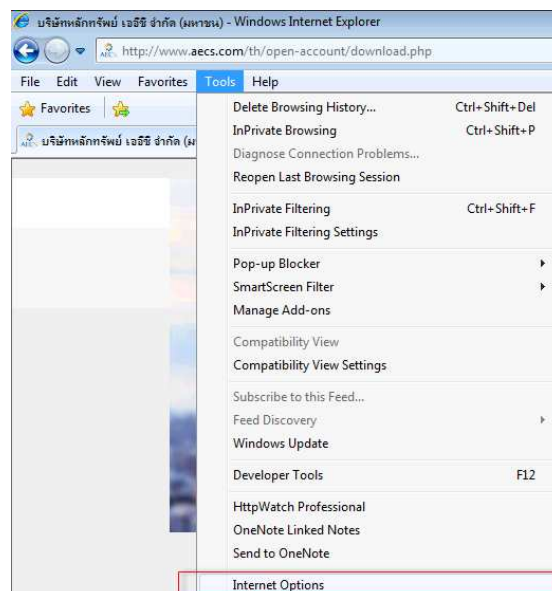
บริษัทหลักทรัพย์ เออีซี จำกัด (มหาชน) - Windows Internet Explorer

http://www.aecs.com/th/open-account/download.php

File Edit View Favorites Tools Help

Favorites

บริษัทหลักทรัพย์ เออีซี จำกัด (ม

Delete Browsing History... Ctrl+Shift+Del
InPrivate Browsing Ctrl+Shift+P
Diagnose Connection Problems...
Reopen Last Browsing Session

InPrivate Filtering Ctrl+Shift+F
InPrivate Filtering Settings

Pop-up Blocker
SmartScreen Filter
Manage Add-ons

Compatibility View
Compatibility View Settings

Subscribe to this Feed...
Feed Discovery
Windows Update

Developer Tools F12

HttpWatch Professional
OneNote Linked Notes
Send to OneNote

Internet Options